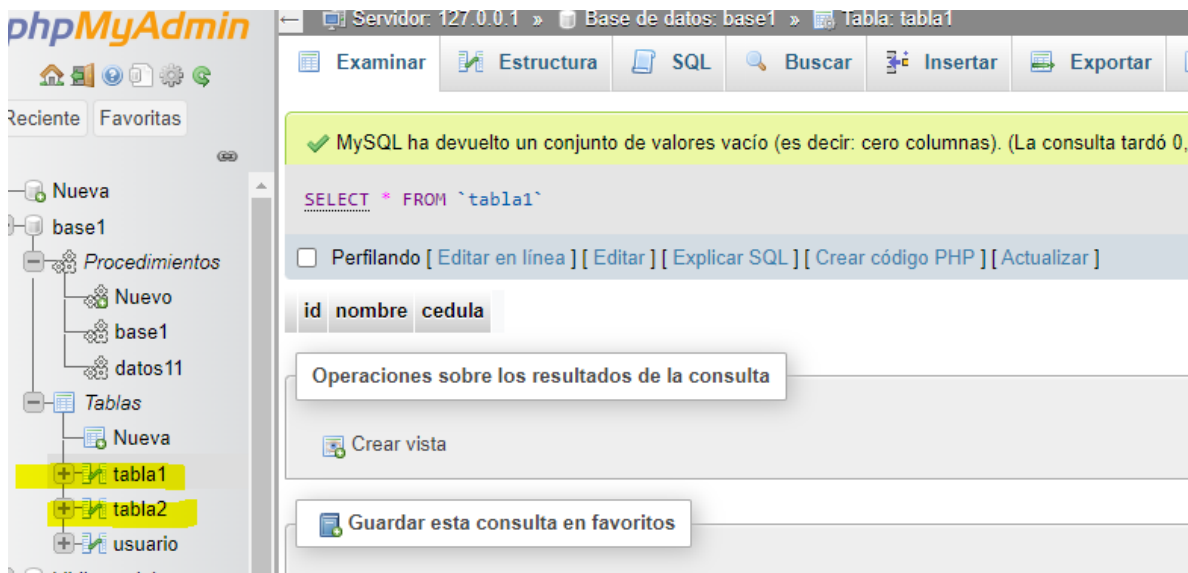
phpMyAdmin

Reciente Favoritas

Nueva
base1
Procedimientos
Nuevo
base1
datos11
Tablas
Nueva
tabla1
tabla2
usuario

Servidor: 127.0.0.1 » Base de datos: base1 » Tabla: tabla1

Examinar | Estructura | SQL | Buscar | Insertar | Exportar

MySQL ha devuelto un conjunto de valores vacío (es decir: cero columnas). (La consulta tardó 0,

SELECT * FROM `tabla1`

Perfilando [ Editar en línea ] [ Editar ] [ Explicar SQL ] [ Crear código PHP ] [ Actualizar ]

| id | nombre | cedula |
|---|---|---|

Operaciones sobre los resultados de la consulta

Crear vista

Guardar esta consulta en favoritos